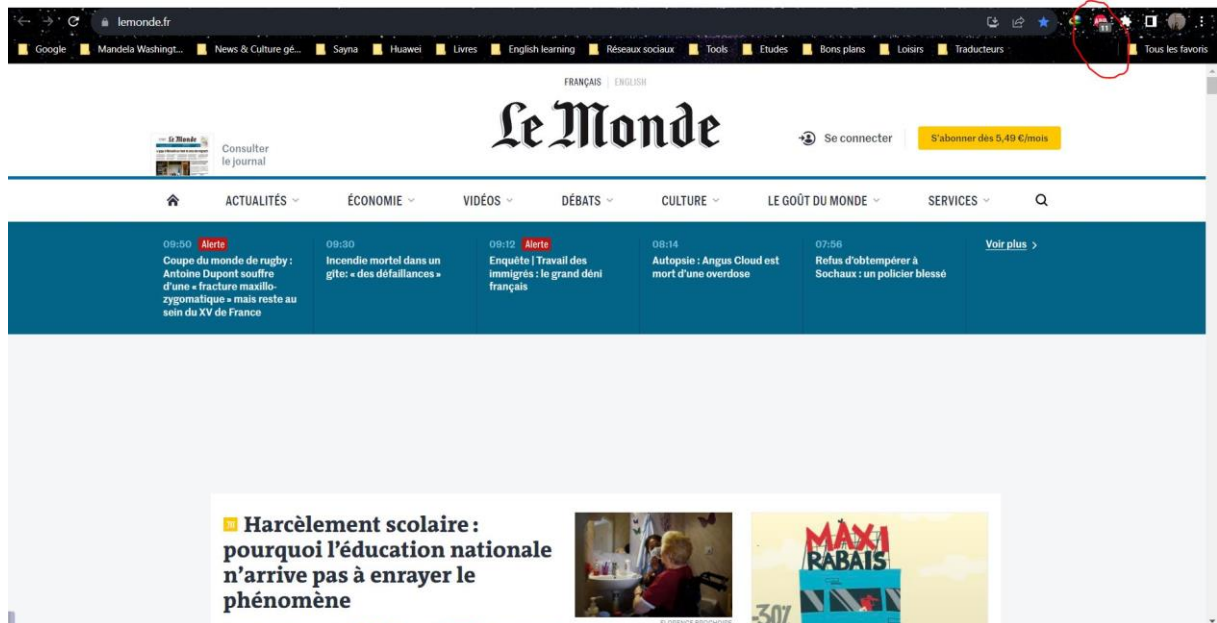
lemonde.fr

Google | Mandela Washingt... | News & Culture gé... | Sayna | Huawei | Livres | English learning | Réseaux sociaux | Tools | Etudes | Bons plans | Loisirs | Traducteurs | Tous les favoris

FRANÇAIS | ENGLISH

Le Monde

Consulter le journal

Se connecter

S'abonner dès 5,49 €/mois

ACTUALITÉS | ÉCONOMIE | VIDÉOS | DÉBATS | CULTURE | LE GOÛT DU MONDE | SERVICES

09:50 Alerte
Coupe du monde de rugby : Antoine Dupont souffre d'une « fracture maxillo-zygomatique » mais reste au sein du XV de France

09:30
Incendie mortel dans un gîte : « des défaillances »

09:12 Alerte
Enquête | Travail des immigrés : le grand déni français

08:14
Autopsie : Angus Cloud est mort d'une overdose

07:56
Refus d'obtempérer à Sochaux : un policier blessé

Voir plus >

Harcèlement scolaire : pourquoi l'éducation nationale n'arrive pas à enrayer le phénomène

MAXI RABAIS

-30%